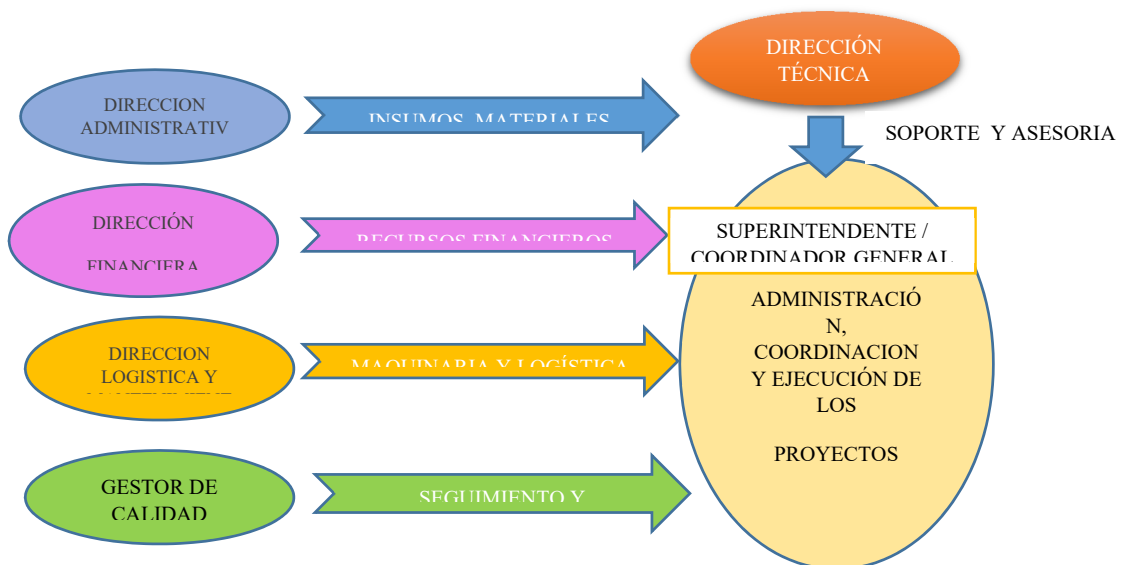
DIRECCIÓN TÉCNICA

DIRECCION ADMINISTRATIV

INSUMOS MATERIALES

SOPORTE Y ASESORIA

DIRECCIÓN FINANCIERA

RECURSOS FINANCIEROS

SUPERINTENDENTE / COORDINADOR GENERAL

ADMINISTRACIÓ N, COORDINACION Y EJECUCIÓN DE LOS

PROYECTOS

DIRECCION LOGISTICA Y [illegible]

MAQUINARIA Y LOGÍSTICA

GESTOR DE CALIDAD

SEGUIMIENTO Y